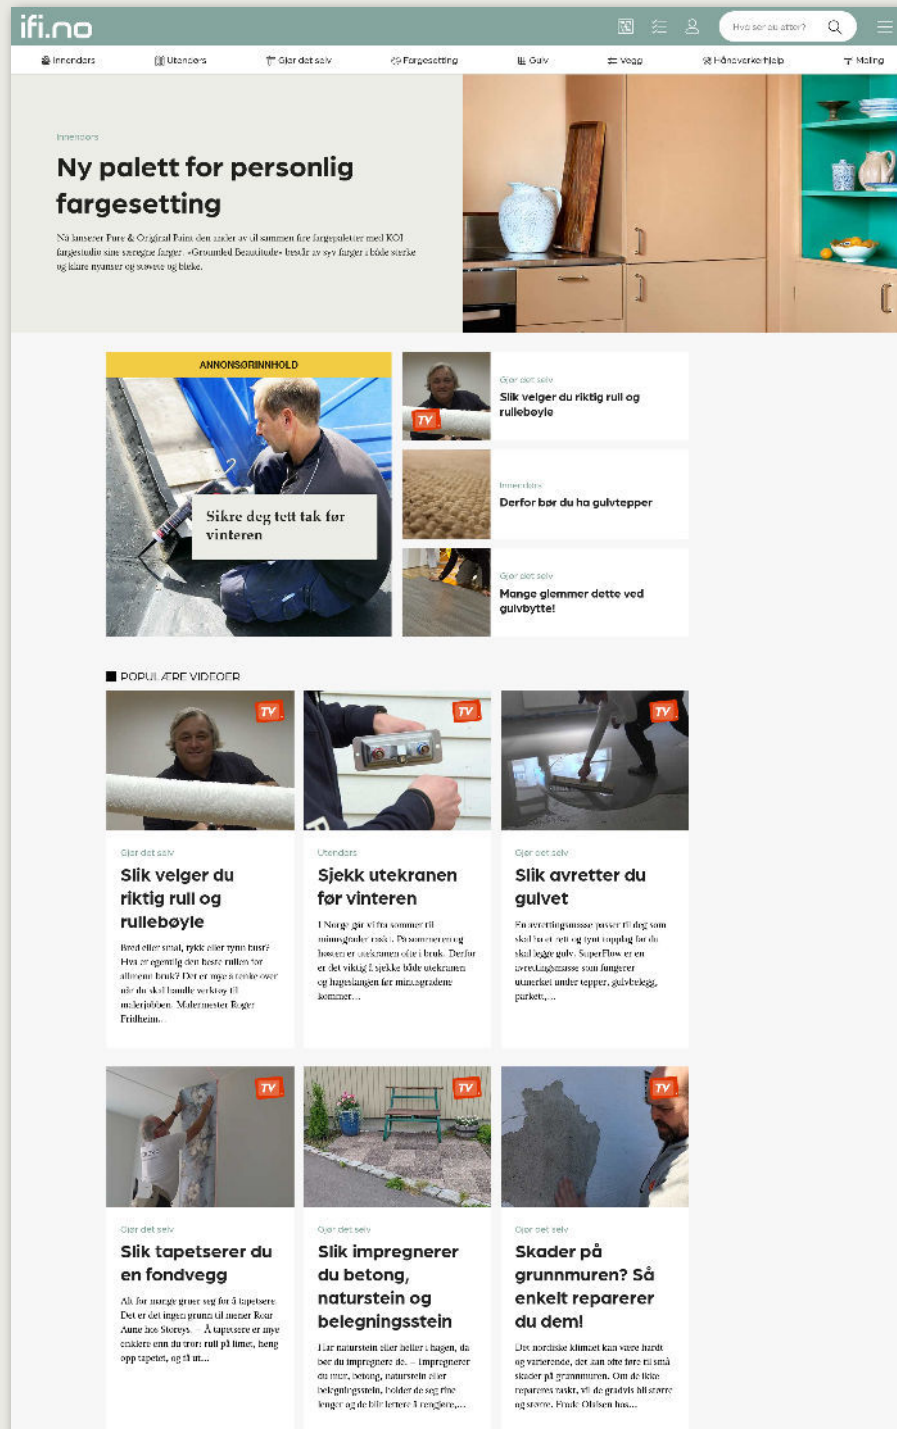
ifi.no

Hva ser du etter?

Innendørs | Utendørs | Gjør det selv | Fargesetting | Gulv | Vegg | Håndverkerhjelp | Maling

Innendørs

Ny palett for personlig fargesetting

Nå lanserer Pure & Original Paint den andre av til sammen fire fargepaletter med KOI fargestudio sine særegne farger. «Grounded Beautitude» består av syv farger i både sterke og klare nyanser og støvete og bleke.

ANNONSØRINNHOLD

Sikre deg tett tak før vinteren

TV

Gjør det selv
Slik velger du riktig rull og rullebøyle

Innendørs
Derfor bør du ha gulvtepper

Gjør det selv
Mange glemmer dette ved gulvbytte!

POPULÆRE VIDEOER

TV

Gjør det selv
Slik velger du riktig rull og rullebøyle

Bred eller smal, tykk eller tynn lugg? Hva er egentlig den beste rullen for allmenn bruk? Det er mye å tenke over når du skal handle verktøy til malerjobben. Malermester Roger Fridheim...

TV

Utendørs
Sjekk utekranen før vinteren

I Norge går vi fra sommer til minusgrader raskt. På sommeren er og hosen er utekranen ofte i bruk. Derfor er det viktig å sjekke både utekranen og hageslangen før minusgradene kommer....

TV

Gjør det selv
Slik avretter du gulvet

En avrettingsmasse passer til deg som skal ha et rett og tynt underlag for du skal legge gulv. SuperFlow er en avrettingsmasse som fungerer utmerket under tepper, gulvbelegg, parkett,...

TV

Gjør det selv
Slik tapetserer du en fondvegg

Alt for mange gruer seg for å tapetsere. Det er det ingen grunn til mener Roar Aune hos Storeys. – Å tapetsere er mye enklere enn du tror: rull på lime, heng opp tapetet, og så ut...

TV

Gjør det selv
Slik impregnerer du betong, naturstein og belegningsstein

Har naturstein eller heller i hagen, da bør du impregnere de. – Impregnerer du mur, betong, naturstein eller belegningsstein, holder de seg fine lenger og de blir lettere å rengjøre,...

TV

Gjør det selv
Skader på grunnmuren? Så enkelt reparerer du dem!

Det nordiske klimaet kan være hardt og varierende, det kan ofte føre til små skader på grunnmuren. Om de ikke repareres raskt, vil de gradvis bli større og større. Frode Olaisen hos...